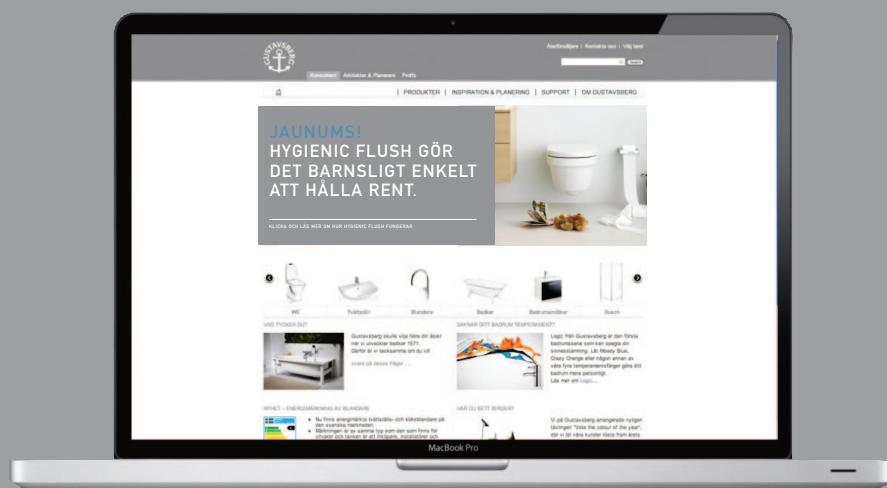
GUSTAVSBERG

Återförsäljare | Kontakta oss | Välj land

Sök

Konsument Arkitekter & Planerare Proffs

| PRODUKTER | INSPIRATION & PLANERING | SUPPORT | OM GUSTAVSBERG

JAUNUMS!
HYGIENIC FLUSH GÖR DET BARNSLIGT ENKELT ATT HÅLLA RENT.

KLICKA OCH LÄS MER OM HUR HYGIENIC FLUSH FUNGERAR

WC Tvättställ Blandare Badkar Badrumsmöbler Dusch

VAD TYCKER DU?

Gustavsberg skulle vilja höra din åsikt när vi utvecklar badkar 1971. Därför är vi tacksamma om du vill

svara på dessa frågor ...

SAKNAR DITT BADRUM TEMPERAMENT?

Logic från Gustavsberg är den första badrumsserie som kan spegla din sinnesstämning. Låt Moody Blue, Crazy Orange eller någon annan av våra fyra temperamentsfärger göra ditt badrum mera personligt.
Läs mer om Logic...

NYHET – ENERGIMÄRKNING AV BLANDARE

Nu finns energimärkta tvättställs- och köksblandare på den svenska marknaden.
Märkningen är av samma typ som den som finns för vitvaror och tanken är att inköpare, installatörer och

HAR DU RÖSTAT?

Vi på Gustavsberg ämnar delta nygjen tävlingen "Vote the colour of the year", där vi låt våra kunder rösta fram årets

MacBook Pro